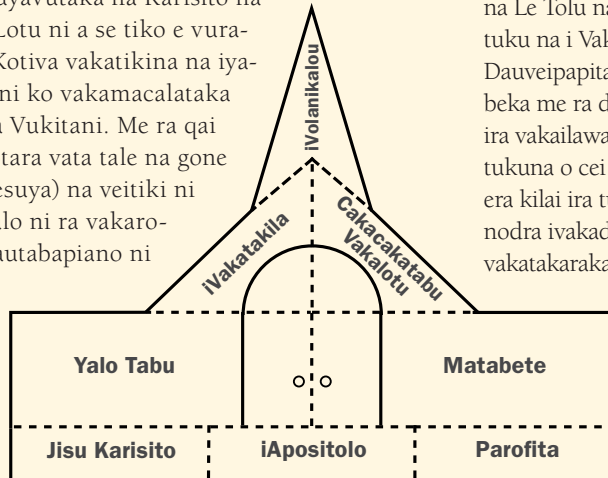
ayavutaka na Karisito na Lotu ni a se tiko e vura- Kotiva vakatikina na iya- ni ko vakamacalataka a Vukitani. Me ra qai tara vata tale na gone esuya) na veitiki ni alo ni ra vakaro- autabapiano ni

na Le Tolu na tuku na i Vak Dauveipapita beka me ra d ira vakailawa tukuna o cei era kilai ira t nodra ivakad vakatakaraka

iVolanikalou

iVakatakila

Cakacakatabu Vakalotu

Yalo Tabu

Matabete

Jisu Karisito

iApositolo

Parofita